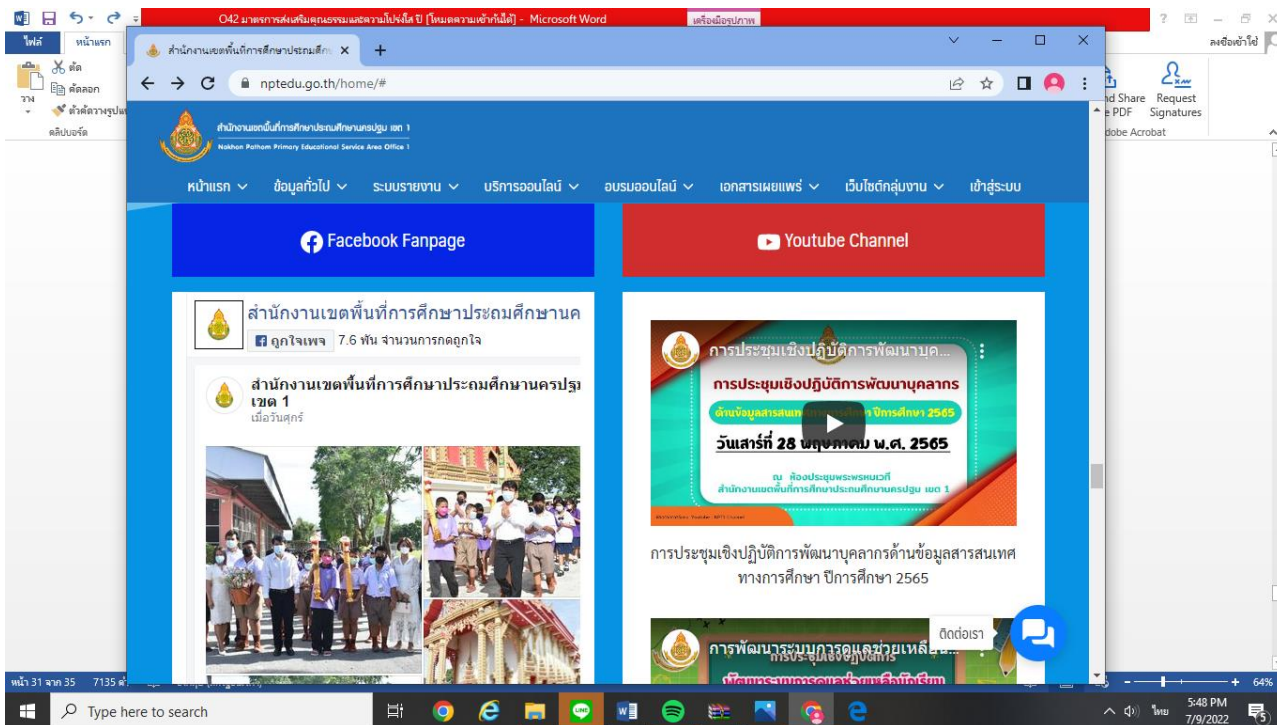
O42 มาตรการส่งเสริมคุณธรรมและความโปร่งใส ปี [โหมดความเข้ากันได้] - Microsoft Word
เครื่องมือรูปภาพ
? – ×
ไฟล์ หน้าแรก
ลงชื่อเข้าใช้
ตัด
คัดลอก
ตัวคัดวางรูปแบบ
วาง
คลิปบอร์ด
nd Share e PDF
Request Signatures
dobe Acrobat

สำนักงานเขตพื้นที่การศึกษาประถมศึก ×
+
nptedu.go.th/home/#
สำนักงานเขตพื้นที่การศึกษาประถมศึกษานครปฐม เขต 1
Nakhon Pathom Primary Educational Service Area Office 1
หน้าแรก ข้อมูลทั่วไป ระบบรายงาน บริการออนไลน์ อบรมออนไลน์ เอกสารเผยแพร่ เว็บไซต์กลุ่มงาน เข้าสู่ระบบ

Facebook Fanpage
Youtube Channel

สำนักงานเขตพื้นที่การศึกษาประถมศึกษานค
ถูกใจเพจ 7.6 พัน จำนวนการกดถูกใจ
สำนักงานเขตพื้นที่การศึกษาประถมศึกษานครปฐ เขต 1
เมื่อวันศุกร์

การประชุมเชิงปฏิบัติการพัฒนาบุค...
การประชุมเชิงปฏิบัติการพัฒนาบุคลากร
ด้านข้อมูลสารสนเทศ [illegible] ปีการศึกษา 2565
วันเสาร์ที่ 28 พฤษภาคม พ.ศ. 2565
ณ ห้องประชุมพระพรหมเวที
สำนักงานเขตพื้นที่การศึกษาประถมศึกษานครปฐม เขต 1
การประชุมเชิงปฏิบัติการพัฒนาบุคลากรด้านข้อมูลสารสนเทศทางการศึกษา ปีการศึกษา 2565
การพัฒนาระบบการดูแลช่วยเหลือ...
ติดต่อเรา

หน้า 31 จาก 35 7135 คำ
64%
Type here to search
5:48 PM
7/9/2022
ไทย